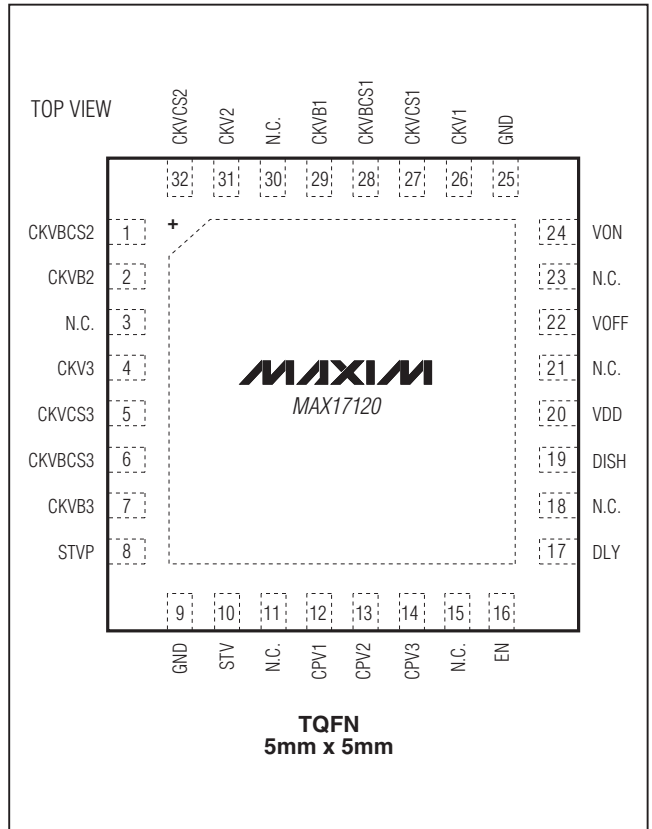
TOP VIEW

CKVCS2 32
CKV2 31
N.C. 30
CKVB1 29
CKVBCS1 28
CKVCS1 27
CKV1 26
GND 25

CKVBCS2 1
CKVB2 2
N.C. 3
CKV3 4
CKVCS3 5
CKVBCS3 6
CKVB3 7
STVP 8

+

MAXIM
MAX17120

24 VON
23 N.C.
22 VOFF
21 N.C.
20 VDD
19 DISH
18 N.C.
17 DLY

9 GND
10 STV
11 N.C.
12 CPV1
13 CPV2
14 CPV3
15 N.C.
16 EN

TQFN
5mm x 5mm